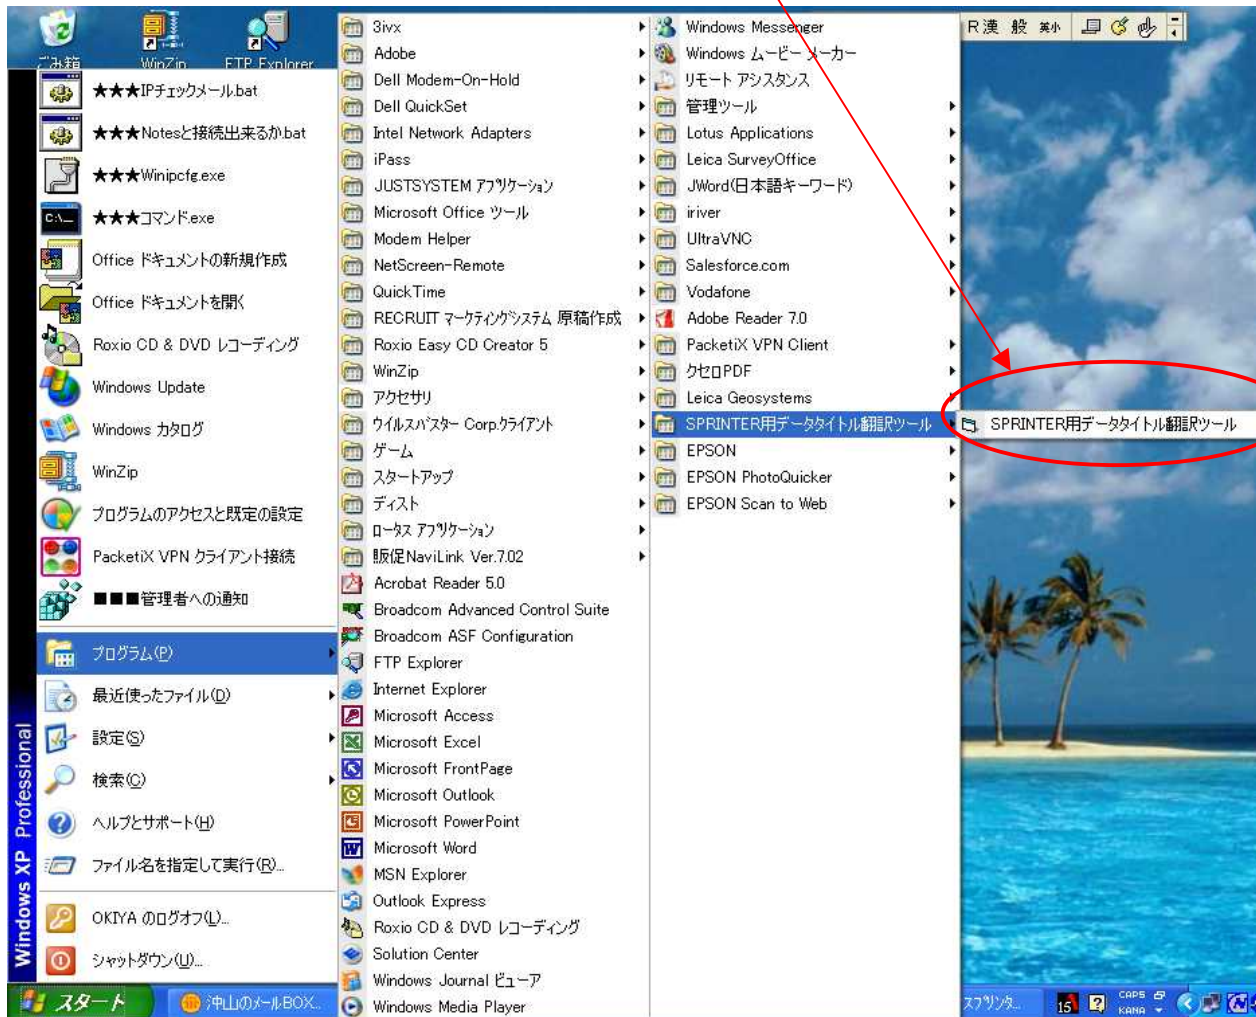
ごみ箱
WinZip
FTP Explorer

★★★IPチェックメール.bat
★★★Notesと接続出来るか.bat
★★★Winipcfg.exe
★★★コマンド.exe
Office ドキュメントの新規作成
Office ドキュメントを開く
Roxio CD & DVD レコーディング
Windows Update
Windows カタログ
WinZip
プログラムのアクセスと既定の設定
PacketiX VPN クライアント接続
■■■管理者への通知
プログラム(P)
最近使ったファイル(D)
設定(S)
検索(C)
ヘルプとサポート(H)
ファイル名を指定して実行(R)...
OKIYA のログオフ(L)...
シャットダウン(U)...
Windows XP Professional
スタート
沖山のメールBOX...

3ivx
Adobe
Dell Modem-On-Hold
Dell QuickSet
Intel Network Adapters
iPass
JUSTSYSTEM アプリケーション
Microsoft Office ツール
Modem Helper
NetScreen-Remote
QuickTime
RECRUIT マーケティングシステム 原稿作成
Roxio Easy CD Creator 5
WinZip
アクセサリ
ウイルスバスター Corp.クライアント
ゲーム
スタートアップ
ディスト
ロータス アプリケーション
販促NaviLink Ver.7.02
Acrobat Reader 5.0
Broadcom Advanced Control Suite
Broadcom ASF Configuration
FTP Explorer
Internet Explorer
Microsoft Access
Microsoft Excel
Microsoft FrontPage
Microsoft Outlook
Microsoft PowerPoint
Microsoft Word
MSN Explorer
Outlook Express
Roxio CD & DVD レコーディング
Solution Center
Windows Journal ビューア
Windows Media Player

Windows Messenger
Windows ムービー メーカー
リモート アシスタンス
管理ツール
Lotus Applications
Leica SurveyOffice
JWord(日本語キーワード)
iriver
UltraVNC
Salesforce.com
Vodafone
Adobe Reader 7.0
PacketiX VPN Client
クセロPDF
Leica Geosystems
SPRINTER用データタイトル翻訳ツール
EPSON
EPSON PhotoQuicker
EPSON Scan to Web

SPRINTER用データタイトル翻訳ツール

R漢 般 英小
スプリンタ...
CAPS KANA